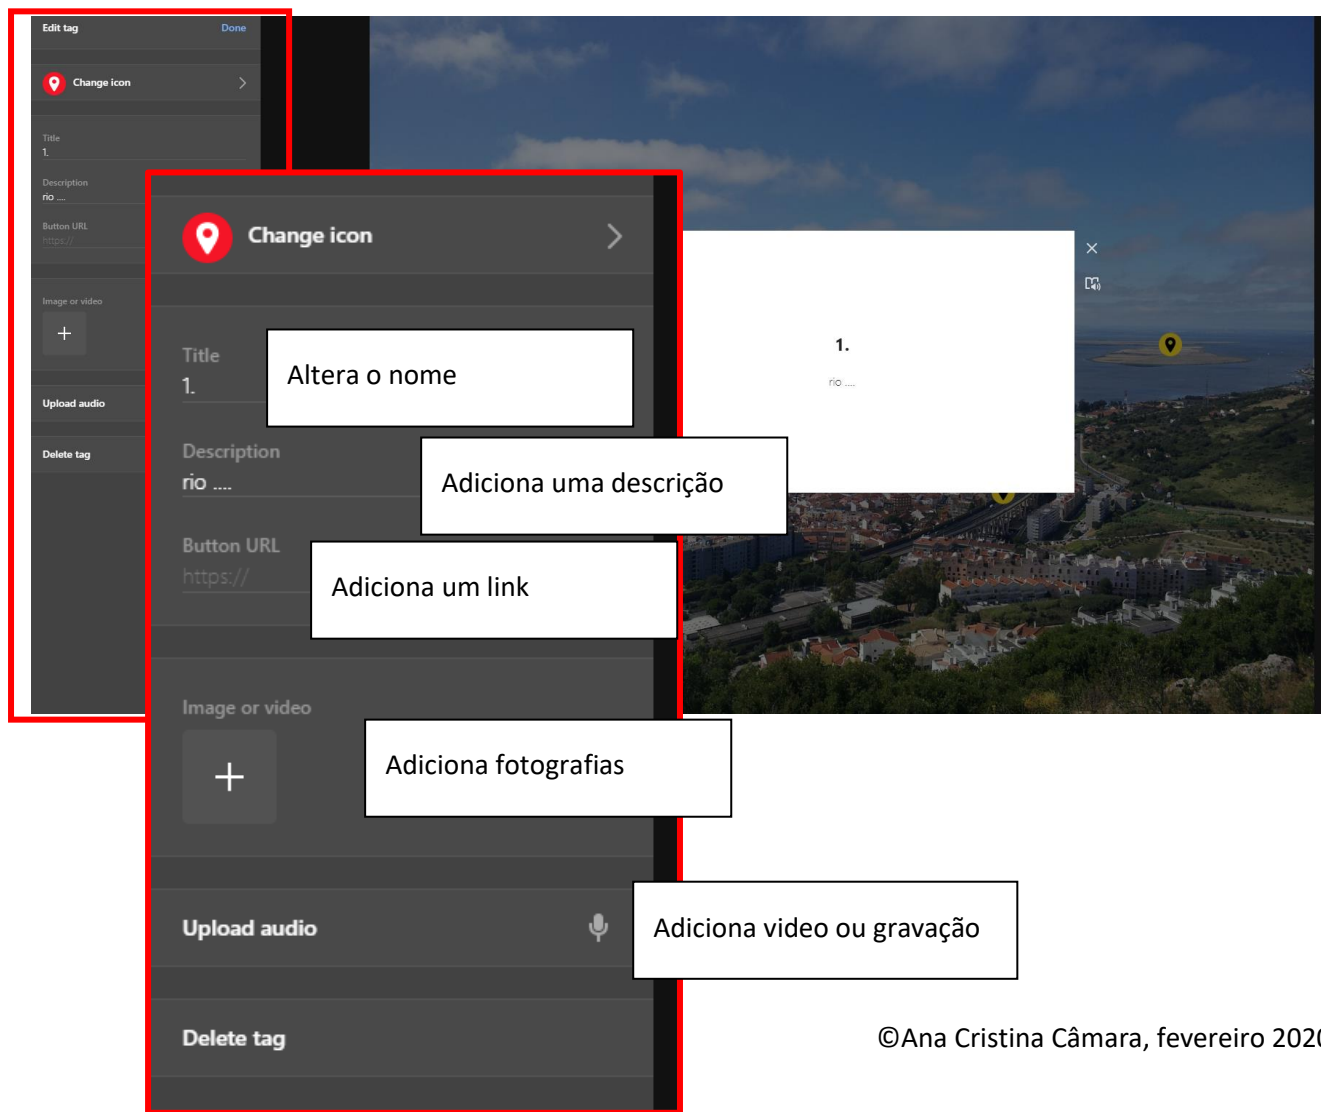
Edit tag Done

Change icon

Title
1.

Description
rio ....

Button URL
https://

Image or video
+

Upload audio

Delete tag

Change icon

Title
1.

Altera o nome

Description
rio ....

Adiciona uma descrição

Button URL
https://

Adiciona um link

Image or video
+

Adiciona fotografias

Upload audio

Adiciona video ou gravação

Delete tag

1.
rio ....

©Ana Cristina Câmara, fevereiro 202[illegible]